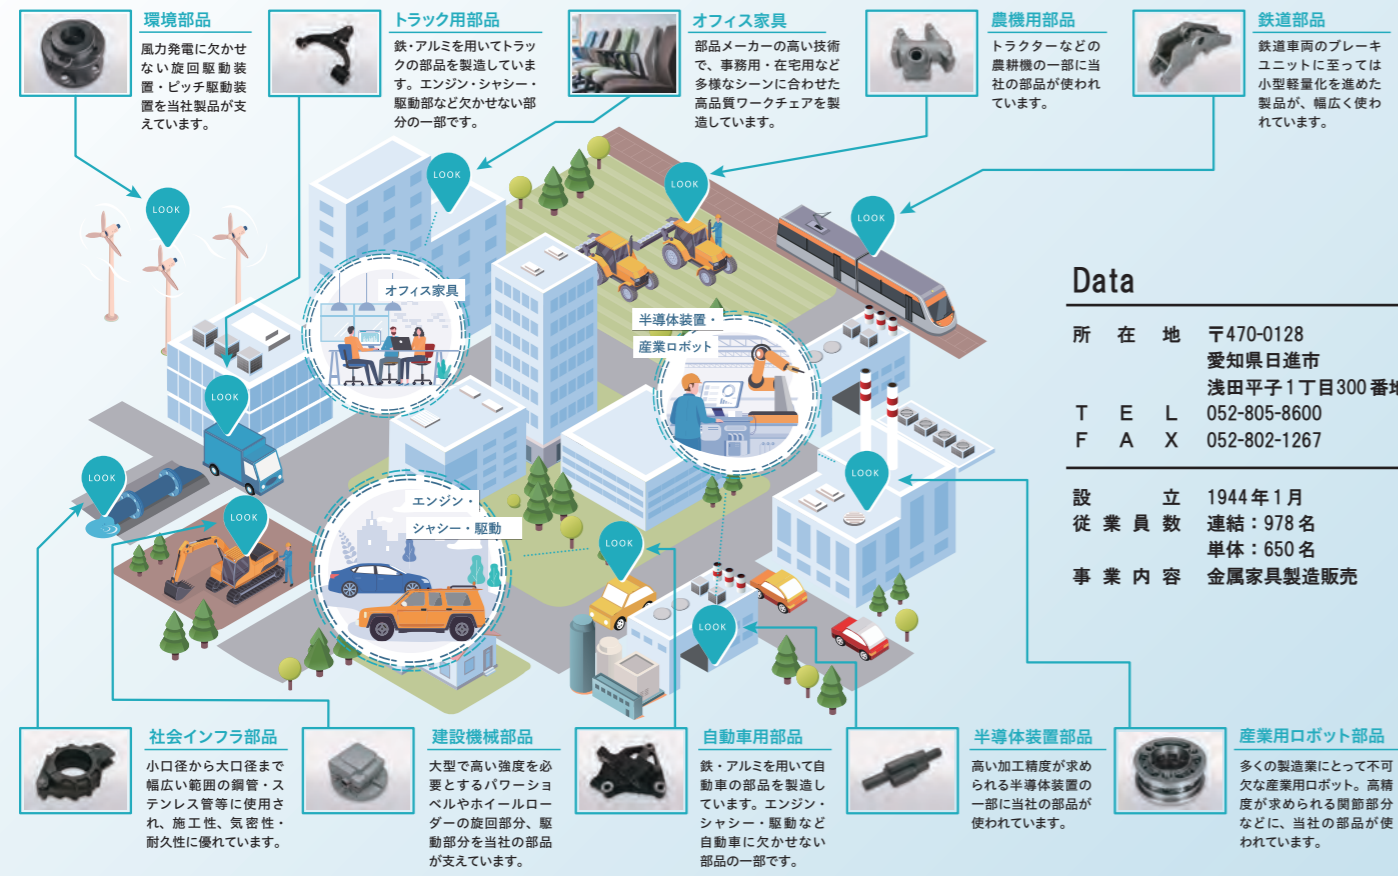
環境部品

風力発電に欠かせない旋回駆動装置・ピッチ駆動装置を当社製品が支えています。

トラック用部品

鉄・アルミを用いてトラックの部品を製造しています。エンジン・シャシー・駆動部など欠かせない部分の一部です。

オフィス家具

部品メーカーの高い技術で、事務用・在宅用など多様なシーンに合わせた高品質ワークチェアを製造しています。

農機用部品

トラクターなどの農耕機の一部に当社の部品が使われています。

鉄道部品

鉄道車両のブレーキユニットに至っては小型軽量化を進めた製品が、幅広く使われています。

LOOK

LOOK

LOOK

LOOK

オフィス家具

半導体装置・
産業ロボット

LOOK

LOOK

LOOK

LOOK

エンジン・
シャシー・駆動

LOOK

LOOK

Data

| | |
|---|---|
| 所　在　地 | 〒470-0128 愛知県日進市 浅田平子1丁目300番地 |
| T　E　L | 052-805-8600 |
| F　A　X | 052-802-1267 |
| 設　　立 | 1944年1月 |
| 従 業 員 数 | 連結：978名 単体：650名 |
| 事 業 内 容 | 金属家具製造販売 |

社会インフラ部品

小口径から大口径まで幅広い範囲の鋼管・ステンレス管等に使用され、施工性、気密性・耐久性に優れています。

建設機械部品

大型で高い強度を必要とするパワーショベルやホイールローダーの旋回部分、駆動部分を当社の部品が支えています。

自動車用部品

鉄・アルミを用いて自動車の部品を製造しています。エンジン・シャシー・駆動など自動車に欠かせない部品の一部です。

半導体装置部品

高い加工精度が求められる半導体装置の一部に当社の部品が使われています。

産業用ロボット部品

多くの製造業にとって不可欠な産業用ロボット。高精度が求められる関節部分などに、当社の部品が使われています。